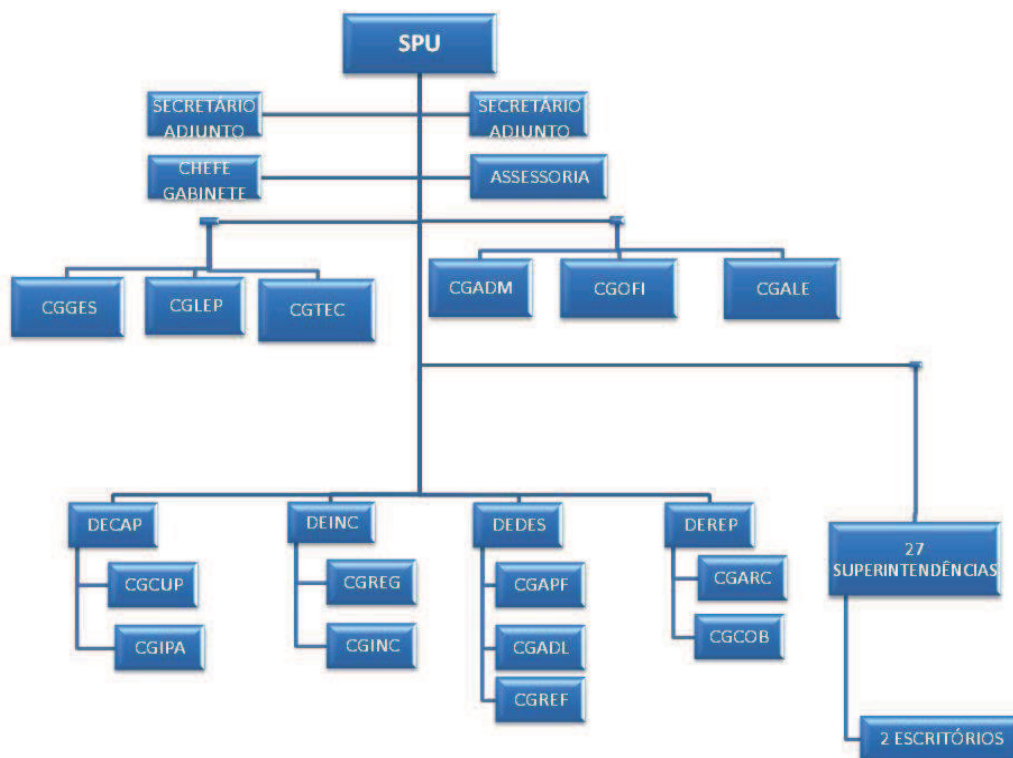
SPU

SECRETÁRIO ADJUNTO

SECRETÁRIO ADJUNTO

CHEFE GABINETE

ASSESSORIA

CGGES

CGLEP

CGTEC

CGADM

CGOFI

CGALE

DECAP

CGCUP

CGIPA

DEINC

CGREG

CGINC

DEDES

CGAPF

CGADL

CGREF

DEREP

CGARC

CGCOB

27 SUPERINTENDÊNCIAS

2 ESCRITÓRIOS